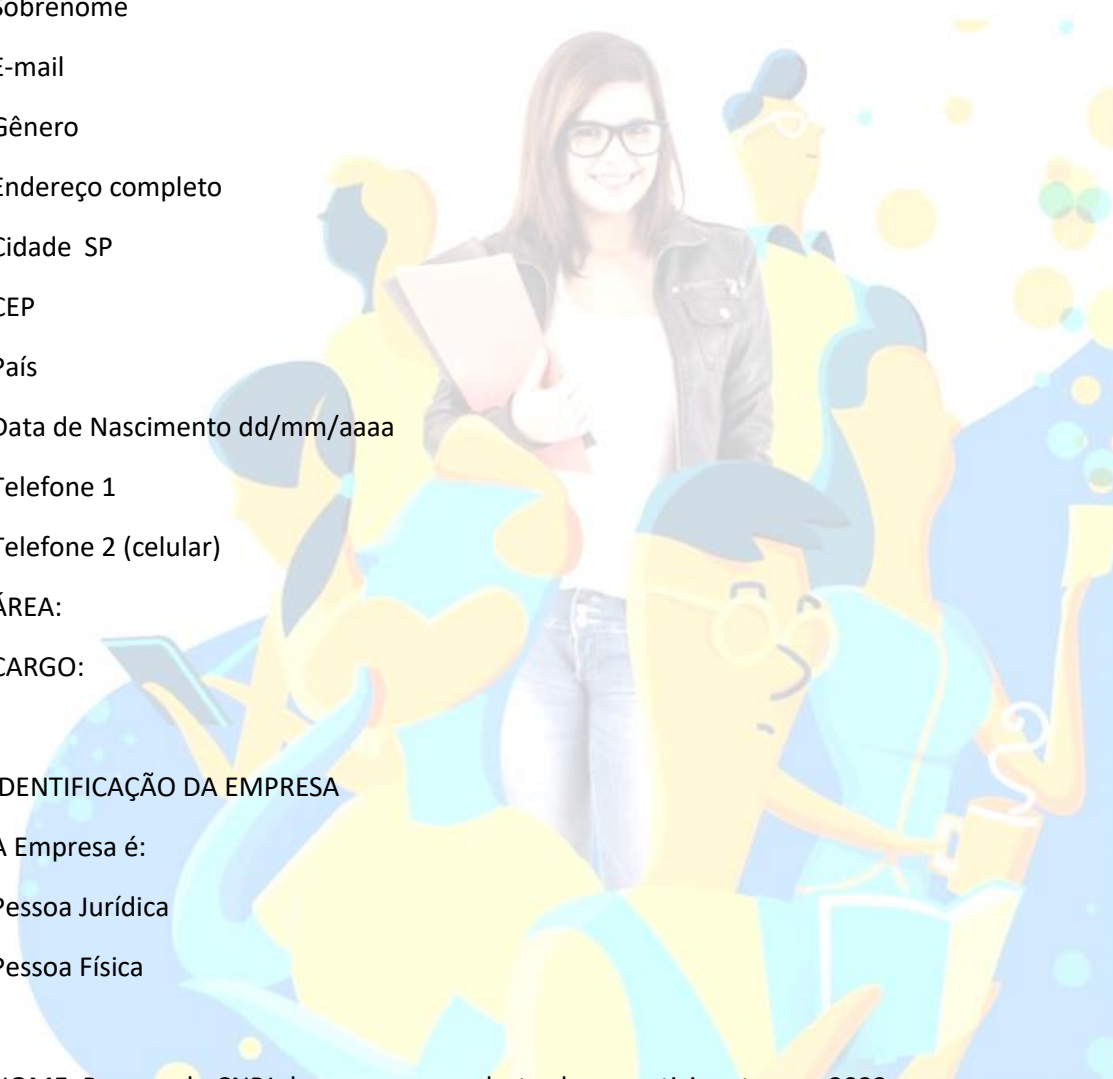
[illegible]obrenome

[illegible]-mail

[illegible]ênero

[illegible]ndereço completo

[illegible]idade SP

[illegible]EP

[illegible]aís

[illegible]ata de Nascimento dd/mm/aaaa

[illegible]elefone 1

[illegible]elefone 2 (celular)

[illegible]REA:

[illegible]ARGO:

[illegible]DENTIFICAÇÃO DA EMPRESA

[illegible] Empresa é:

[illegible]essoa Jurídica

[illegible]essoa Física

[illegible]